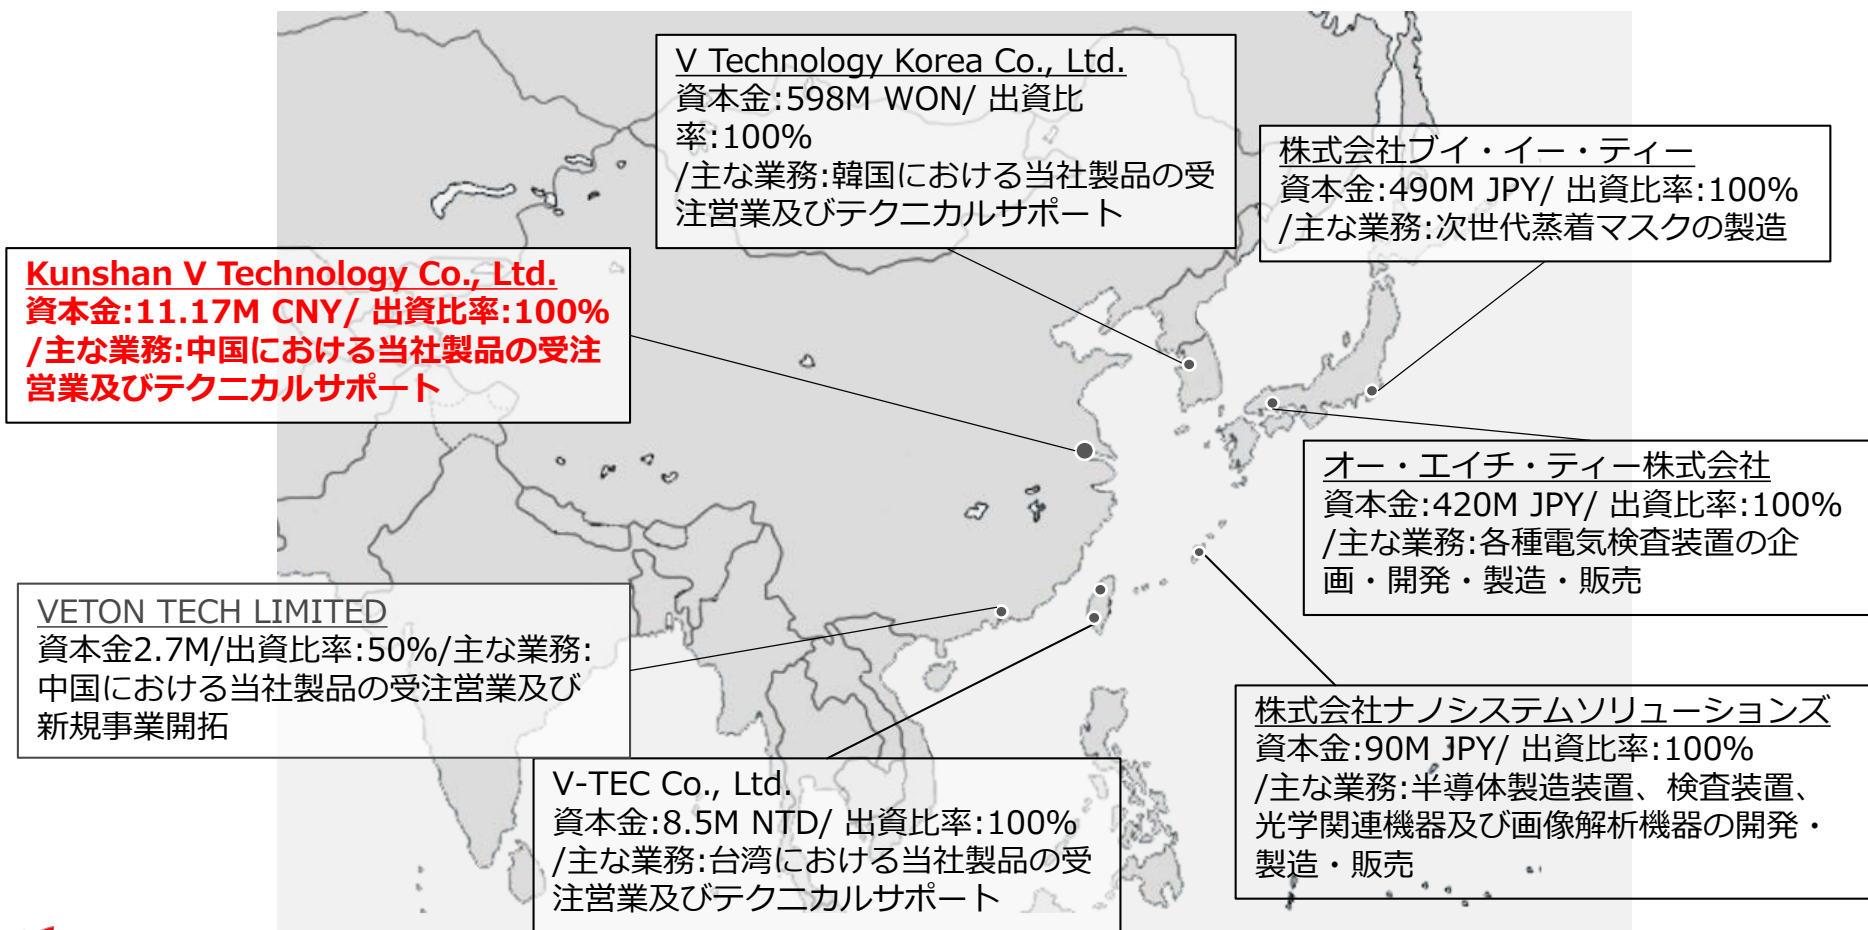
V Technology Korea Co., Ltd.
資本金:598M WON/ 出資比率:100%
/主な業務:韓国における当社製品の受注営業及びテクニカルサポート

株式会社ブイ・イー・ティー
資本金:490M JPY/ 出資比率:100%
/主な業務:次世代蒸着マスクの製造

Kunshan V Technology Co., Ltd.
資本金:11.17M CNY/ 出資比率:100%
/主な業務:中国における当社製品の受注営業及びテクニカルサポート

オー・エイチ・ティー株式会社
資本金:420M JPY/ 出資比率:100%
/主な業務:各種電気検査装置の企画・開発・製造・販売

VETON TECH LIMITED
資本金2.7M/出資比率:50%/主な業務:中国における当社製品の受注営業及び新規事業開拓

株式会社ナノシステムソリューションズ
資本金:90M JPY/ 出資比率:100%
/主な業務:半導体製造装置、検査装置、光学関連機器及び画像解析機器の開発・製造・販売

V-TEC Co., Ltd.
資本金:8.5M NTD/ 出資比率:100%
/主な業務:台湾における当社製品の受注営業及びテクニカルサポート